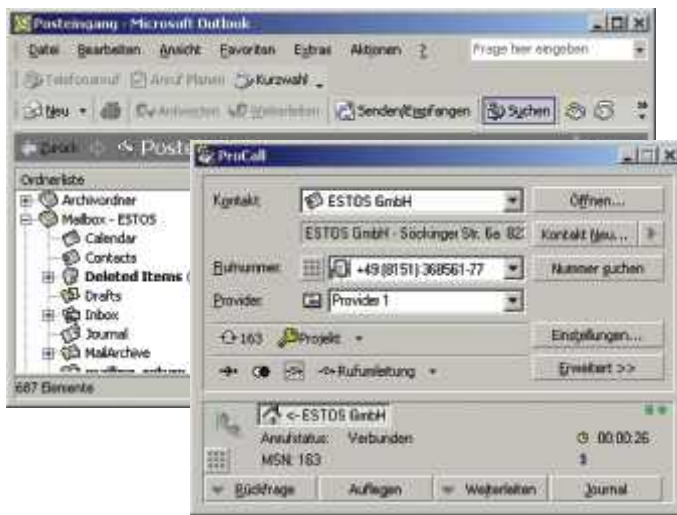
Posteingang - Microsoft Outlook

Datei Bearbeiten Ansicht Favoriten Extras Aktionen ? Frage hier eingeben

Telefonanruf Anruf Planen Kurzwahl

Neu Antworten Weiterleiten Senden/Empfangen Suchen

Zurück Posteingang

Ordnerliste
Archivordner
Mailbox - ESTOS
Calendar
Contacts
Deleted Items (
Drafts
Inbox
Journal
MailArchive
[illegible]

687 Elemente

ProCall

Kontakt: ESTOS GmbH | Öffnen...
ESTOS GmbH - Säckinger Str. 6a 82 | Kontakt Neu...
Rufnummer: +49 (8151) 368561-77 | Nummer suchen
Provider: Provider 1
163 Projekt | Einstellungen...
Rufumleitung | Erweitert >>

<- ESTOS GmbH
Anrufstatus: Verbunden 00:00:26
MSN: 183 1

Rückfrage Auflegen Weiterleiten Journal